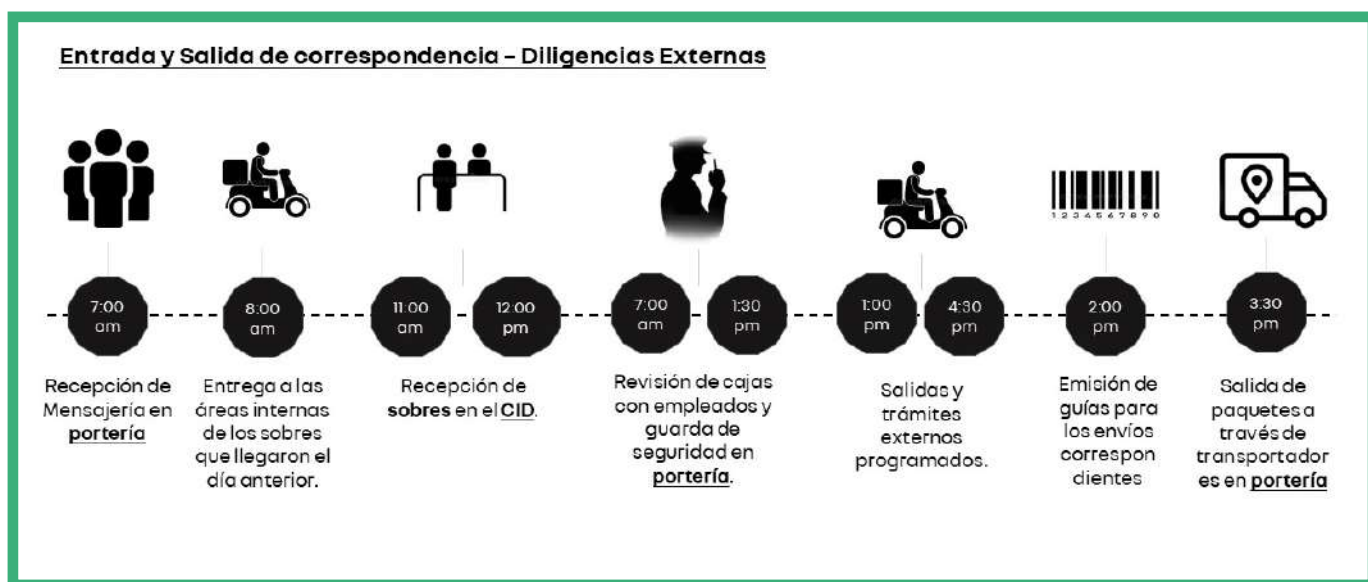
Entrada y Salida de correspondencia – Diligencias Externas

1234567890

7:00 am

Recepción de Mensajería en portería

8:00 am

Entrega a las áreas internas de los sobres que llegaron el día anterior.

11:00 am

12:00 pm

Recepción de sobres en el CID.

7:00 am

1:30 pm

Revisión de cajas con empleados y guarda de seguridad en portería.

1:00 pm

4:30 pm

Salidas y trámites externos programados.

2:00 pm

Emisión de guías para los envíos correspon dientes

3:30 pm

Salida de paquetes a través de transportador es en portería